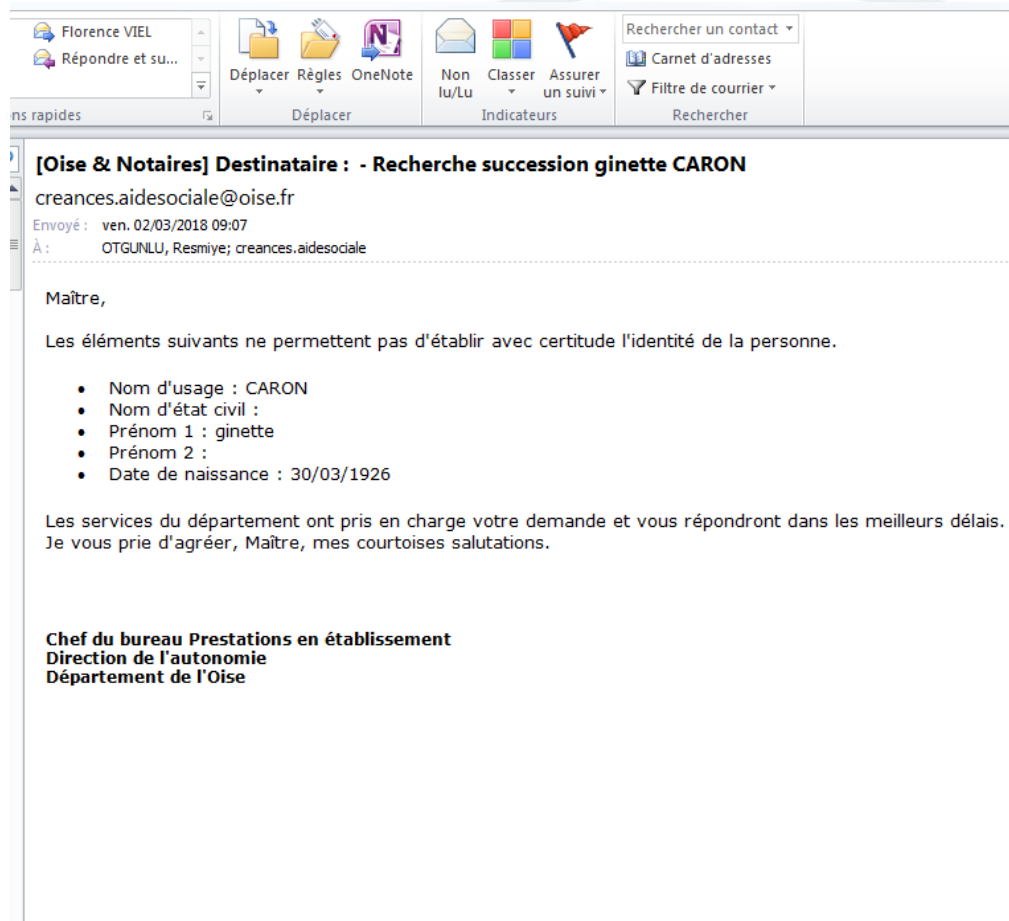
Florence VIEL
Répondre et su...
ns rapides

Déplacer Règles OneNote
Déplacer

Non lu/Lu Classer Assurer un suivi
Indicateurs

Rechercher un contact
Carnet d'adresses
Filtre de courrier
Rechercher

[Oise & Notaires] Destinataire : - Recherche succession ginette CARON
creances.aidesociale@oise.fr
Envoyé : ven. 02/03/2018 09:07
À : OTGUNLU, Resmiye; creances.aidesociale

Maître,

Les éléments suivants ne permettent pas d'établir avec certitude l'identité de la personne.

- Nom d'usage : CARON
- Nom d'état civil :
- Prénom 1 : ginette
- Prénom 2 :
- Date de naissance : 30/03/1926

Les services du département ont pris en charge votre demande et vous répondront dans les meilleurs délais.
Je vous prie d'agréer, Maître, mes courtoises salutations.

**Chef du bureau Prestations en établissement**
**Direction de l'autonomie**
**Département de l'Oise**